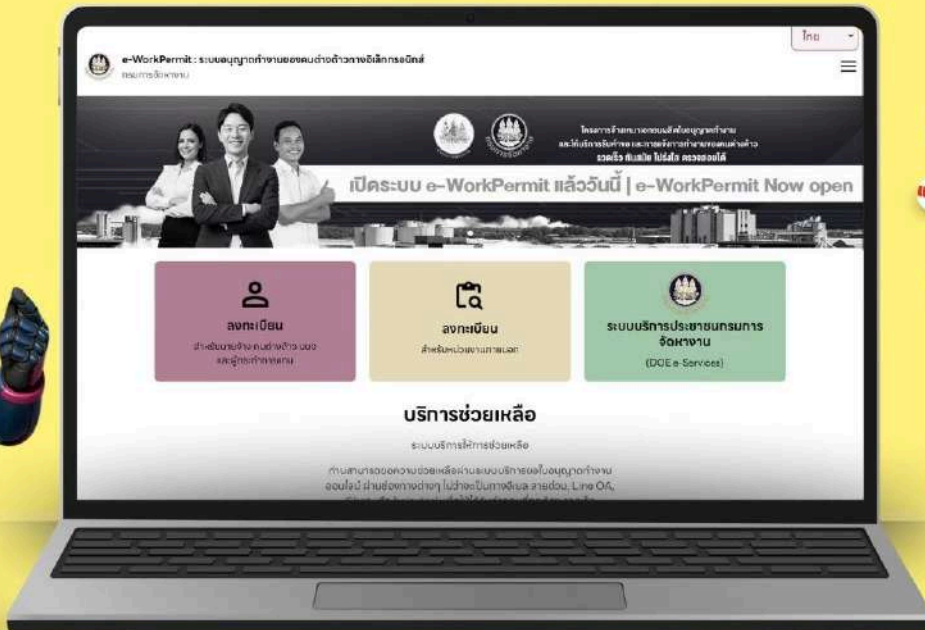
ไทย

e-WorkPermit : ระบบอนุญาตทำงานของคนต่างด้าวทางอิเล็กทรอนิกส์
กรมการจัดหางาน

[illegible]
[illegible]
รวดเร็ว ทันสมัย โปร่งใส ตรวจสอบได้

เปิดระบบ e-WorkPermit แล้ววันนี้ | e-WorkPermit Now open

ลงทะเบียน
สำหรับนายจ้าง คนต่างด้าว และผู้ประกอบการ

ลงทะเบียน
สำหรับหน่วยงานภายนอก

ระบบบริการประชาชนกรมการจัดหางาน
(DOE e-Services)

บริการช่วยเหลือ

ระบบบริการให้การช่วยเหลือ

ท่านสามารถขอความช่วยเหลือผ่านระบบบริการขอใบอนุญาตทำงานออนไลน์ ผ่านช่องทางต่างๆ ไม่ว่าจะเป็นทางอีเมล สายด่วน, Line OA, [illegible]